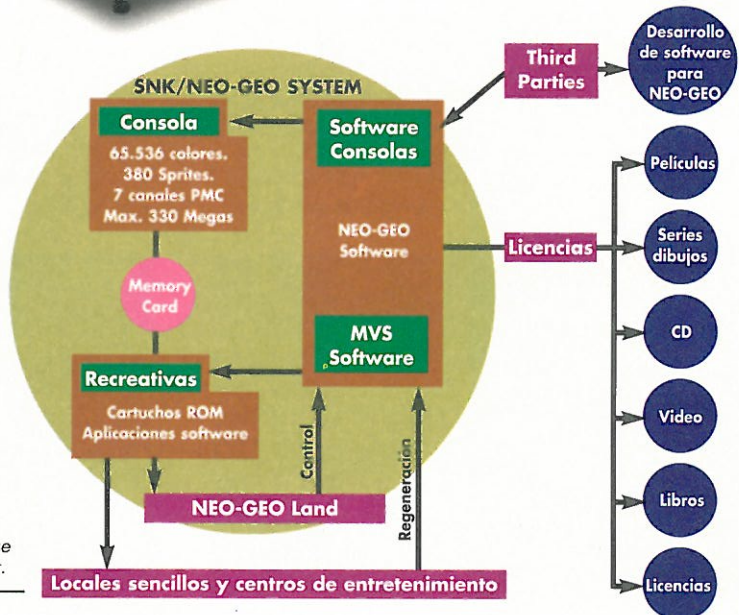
SNK/NEO-GEO SYSTEM

Consola

65.536 colores.
380 Sprites.
7 canales PMC
Max. 330 Megas

Memory Card

Recreativas

Cartuchos ROM
Aplicaciones software

Software Consolas

NEO-GEO Software

MVS Software

Control

Regeneración

NEO-GEO Land

Locales sencillos y centros de entretenimiento

Third Parties

Desarrollo de software para NEO-GEO

Licencias

Películas

Series dibujos

CD

Video

Libros

Licencias

e
r.